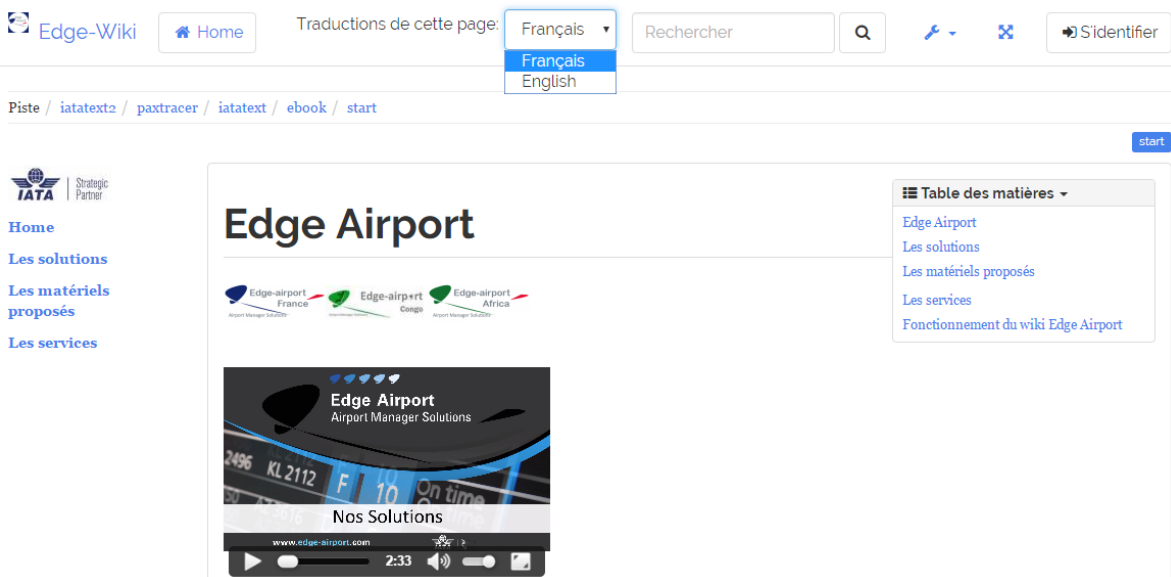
Edge-Wiki

Home

Traductions de cette page: Français

Français
English

Rechercher

S'identifier

Piste / iatatext2 / paxtracer / iatatext / ebook / start

start

IATA Strategic Partner

Home

Les solutions

Les matériels proposés

Les services

Edge Airport

Edge-airport France

Edge-airport Congo

Edge-airport Africa

Table des matières

Edge Airport

Les solutions

Les matériels proposés

Les services

Fonctionnement du wiki Edge Airport

Edge Airport
Airport Manager Solutions

2496 KL 2112 F 10 On time

Nos Solutions

www.edge-airport.com

2:33